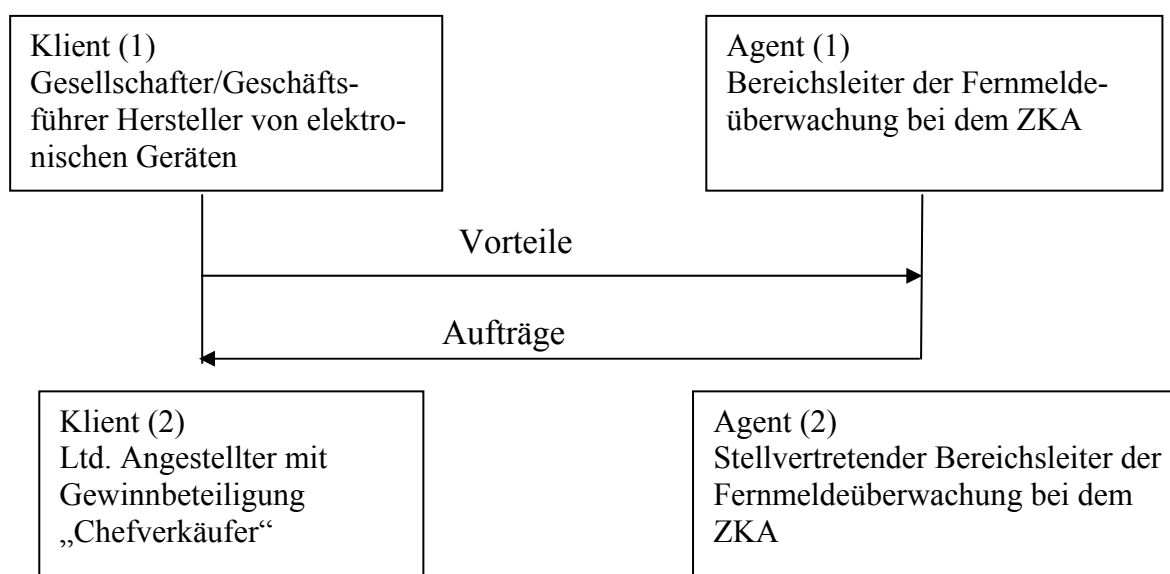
Klient (1)
Gesellschafter/Geschäftsführer Hersteller von elektronischen Geräten

Agent (1)
Bereichsleiter der Fernmeldeüberwachung bei dem ZKA

Vorteile

Aufträge

Klient (2)
Ltd. Angestellter mit Gewinnbeteiligung „Chefverkäufer“

Agent (2)
Stellvertretender Bereichsleiter der Fernmeldeüberwachung bei dem ZKA